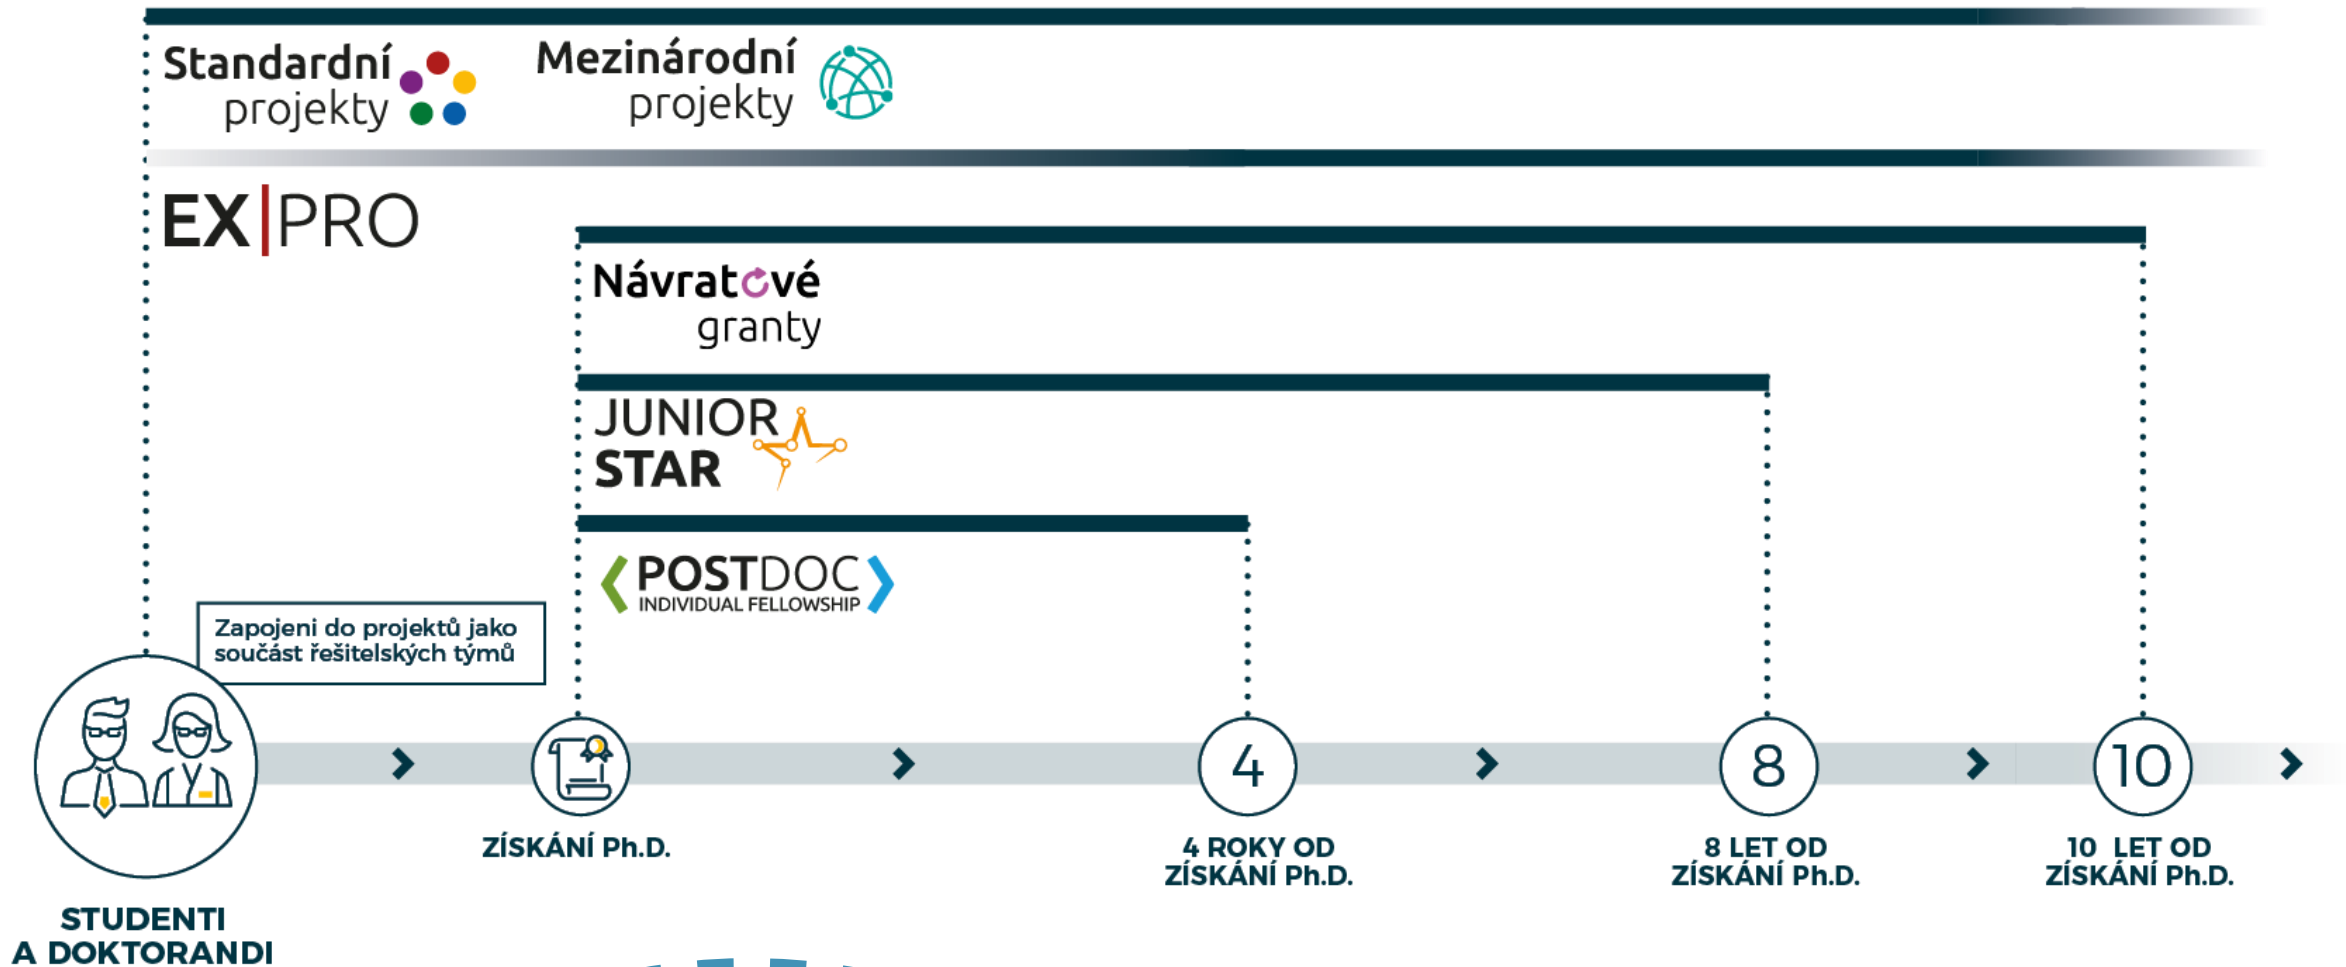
Standardní projekty

Mezinárodní projekty

EX|PRO

Návratové granty

JUNIOR STAR

POSTDOC INDIVIDUAL FELLOWSHIP

Zapojeni do projektů jako součást řešitelských týmů

4

8

10

STUDENTI A DOKTORANDI

ZÍSKÁNÍ Ph.D.

4 ROKY OD ZÍSKÁNÍ Ph.D.

8 LET OD ZÍSKÁNÍ Ph.D.

10 LET OD ZÍSKÁNÍ Ph.D.